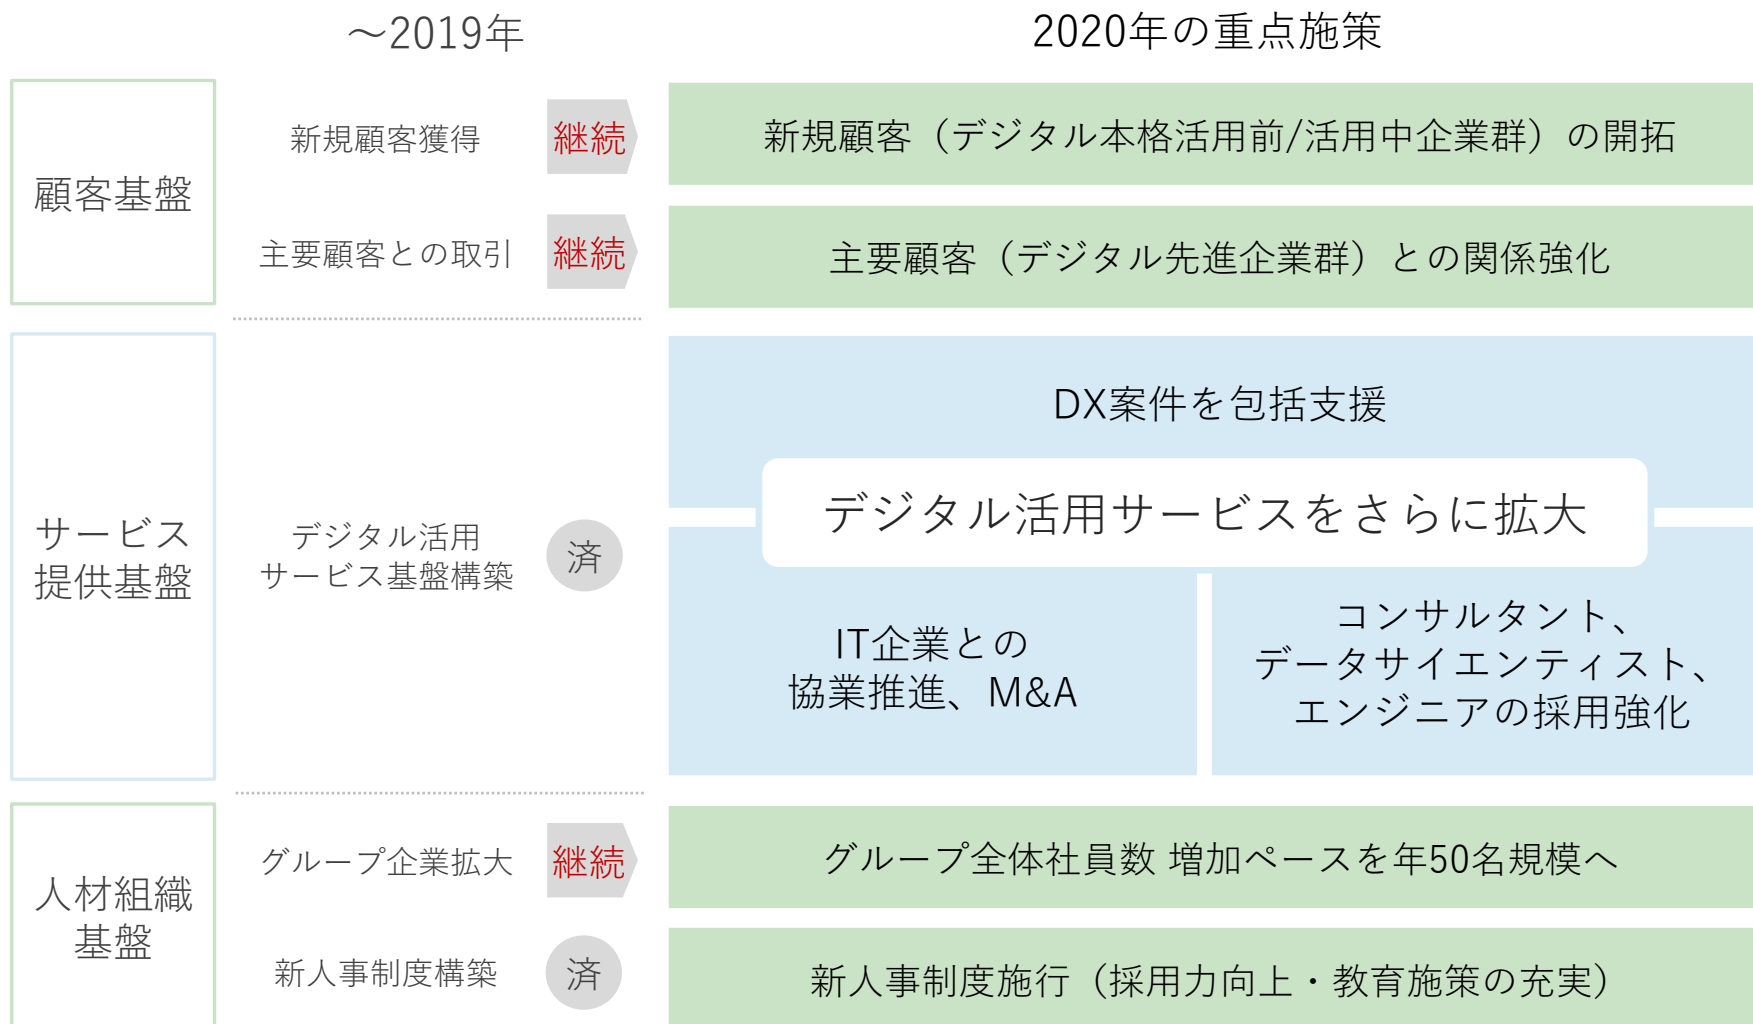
～2019年

2020年の重点施策

顧客基盤

新規顧客獲得

継続

新規顧客（デジタル本格活用前/活用中企業群）の開拓

主要顧客との取引

継続

主要顧客（デジタル先進企業群）との関係強化

サービス提供基盤

デジタル活用サービス基盤構築

済

DX案件を包括支援

デジタル活用サービスをさらに拡大

IT企業との協業推進、M&A

コンサルタント、データサイエンティスト、エンジニアの採用強化

人材組織基盤

グループ企業拡大

継続

グループ全体社員数 増加ペースを年50名規模へ

新人事制度構築

済

新人事制度施行（採用力向上・教育施策の充実）